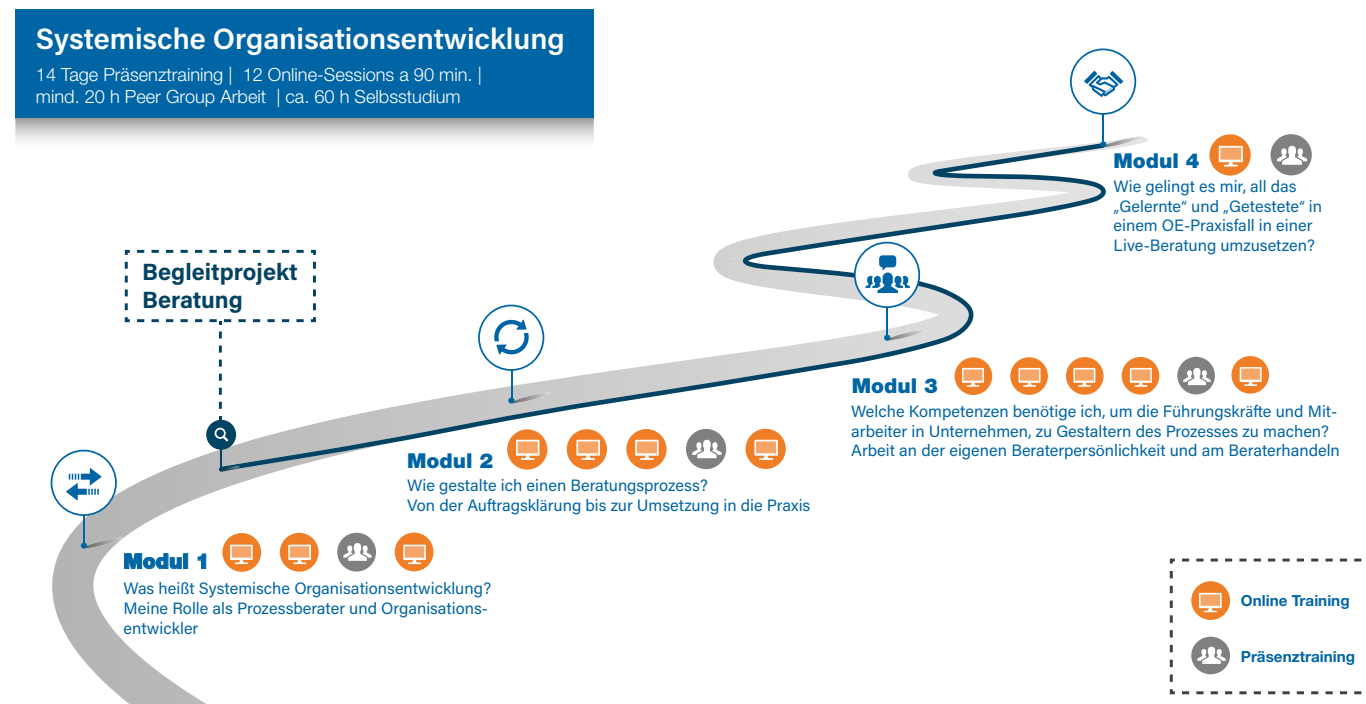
Systemische Organisationsentwicklung
14 Tage Präsenztraining | 12 Online-Sessions a 90 min. | mind. 20 h Peer Group Arbeit | ca. 60 h Selbsstudium

Modul 4
Wie gelingt es mir, all das „Gelernte" und „Getestete" in einem OE-Praxisfall in einer Live-Beratung umzusetzen?

Begleitprojekt Beratung

Modul 3
Welche Kompetenzen benötige ich, um die Führungskräfte und Mitarbeiter in Unternehmen, zu Gestaltern des Prozesses zu machen? Arbeit an der eigenen Beraterpersönlichkeit und am Beraterhandeln

Modul 2
Wie gestalte ich einen Beratungsprozess?
Von der Auftragsklärung bis zur Umsetzung in die Praxis

Modul 1
Was heißt Systemische Organisationsentwicklung?
Meine Rolle als Prozessberater und Organisationsentwickler

Online Training
Präsenztraining